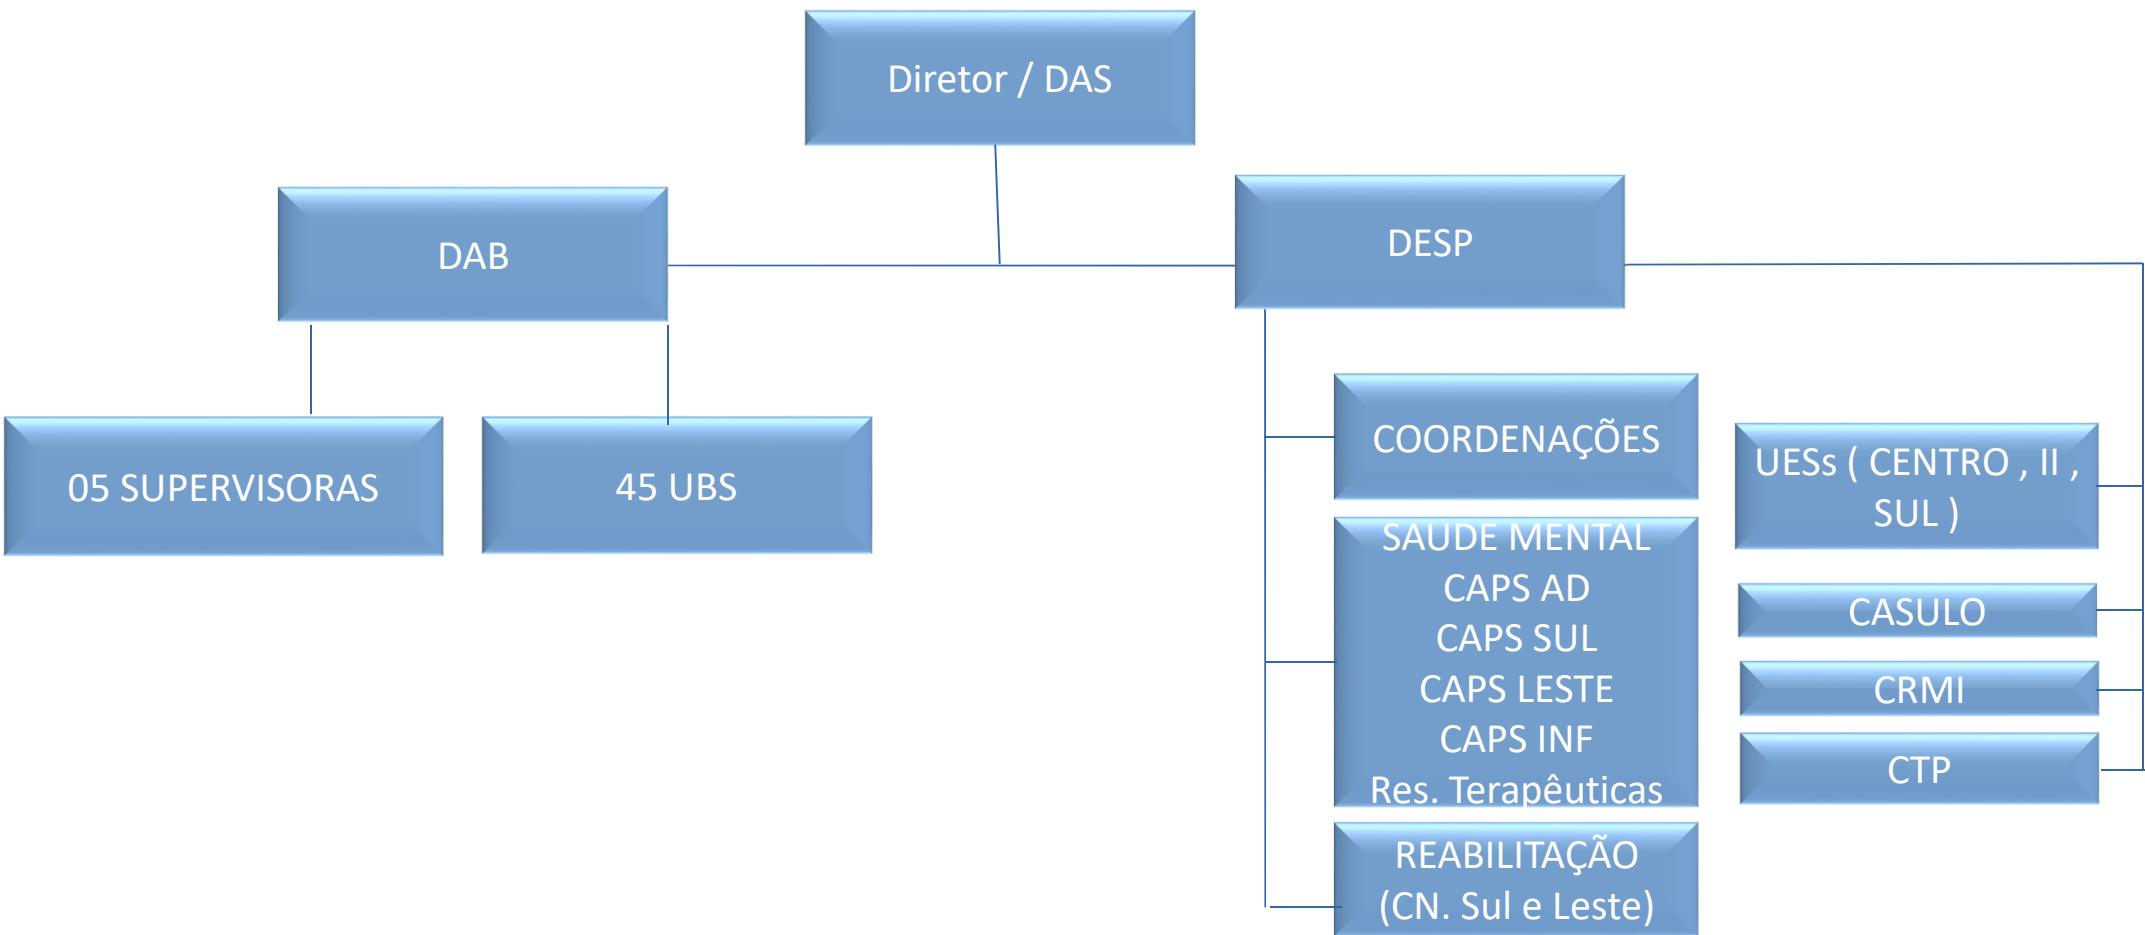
Diretor / DAS

DAB

DESP

05 SUPERVISORAS

45 UBS

COORDENAÇÕES

SAUDE MENTAL
CAPS AD
CAPS SUL
CAPS LESTE
CAPS INF
Res. Terapêuticas

REABILITAÇÃO
(CN. Sul e Leste)

UESs ( CENTRO , II , SUL )

CASULO

CRMI

CTP